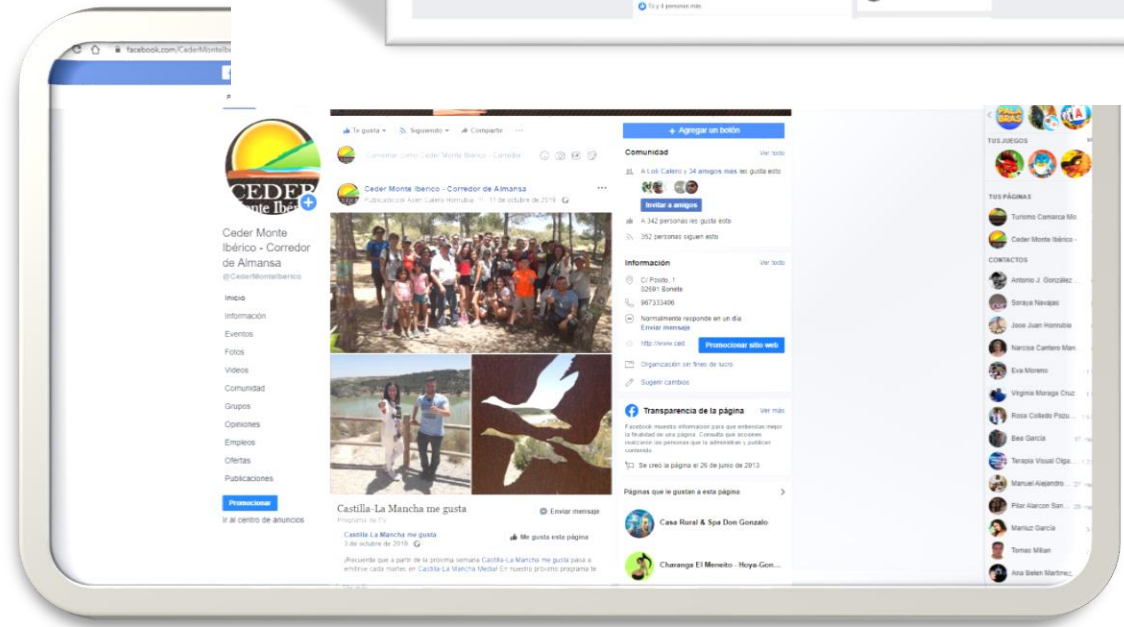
Tú y 4 personas más

facebook.com/CederMonteIbe

CEDER Monte Ibérico

Ceder Monte Ibérico - Corredor de Almansa
@CederMonteIberico

Inicio
Información
Eventos
Fotos
Videos
Comunidad
Grupos
Opiniones
Empleos
Ofertas
Publicaciones

Promocionar
Ir al centro de anuncios

Te gusta ▾ Siguiendo ▾ Compartir ···

Comentar como Ceder Monte Ibérico - Corredor...

Ceder Monte Ibérico - Corredor de Almansa
Publicado por Asier Calero Hornubia · 11 de octubre de 2019

Castilla-La Mancha me gusta
Programa de TV
Enviar mensaje

Castilla-La Mancha me gusta
3 de octubre de 2019
Me gusta esta página

¡Recuerda que a partir de la próxima semana Castilla-La Mancha me gusta pasa a emitirse cada martes en Castilla-La Mancha Media! En nuestro próximo programa te

+ Agregar un botón

Comunidad
Ver todo
A Loli Calero y 34 amigos más les gusta esto
Invitar a amigos
A 342 personas les gusta esto
352 personas siguen esto

Información
Ver todo
C/ Pósito, 1
02691 Bonete
967333496
Normalmente responde en un día
Enviar mensaje
http://www.ced...
Promocionar sitio web
Organización sin fines de lucro
Sugerir cambios

Transparencia de la página
Ver más
Facebook muestra información para que entiendas mejor la finalidad de una página. Consulta qué acciones realizan las personas que la administran y publican contenido.
Se creó la página el 26 de junio de 2013

Páginas que le gustan a esta página
Casa Rural & Spa Don Gonzalo
Charanga El Meneito - Hoya-Gon...

TUS JUEGOS

TUS PÁGINAS
Turismo Comarca Mo...
Ceder Monte Ibérico -...

CONTACTOS
Antonio J. González...
Soraya Navajas
Jose Juan Hornubia
Narcisa Cantero Man...
Eva Moreno
Virginia Moraga Cruz
Rosa Collado Pozu...
Bea García
Terapia Visual Olga...
Manuel Alejandro...
Pilar Alarcon San...
Mariluz García
Tomas Millan
Ana Belen Martinez